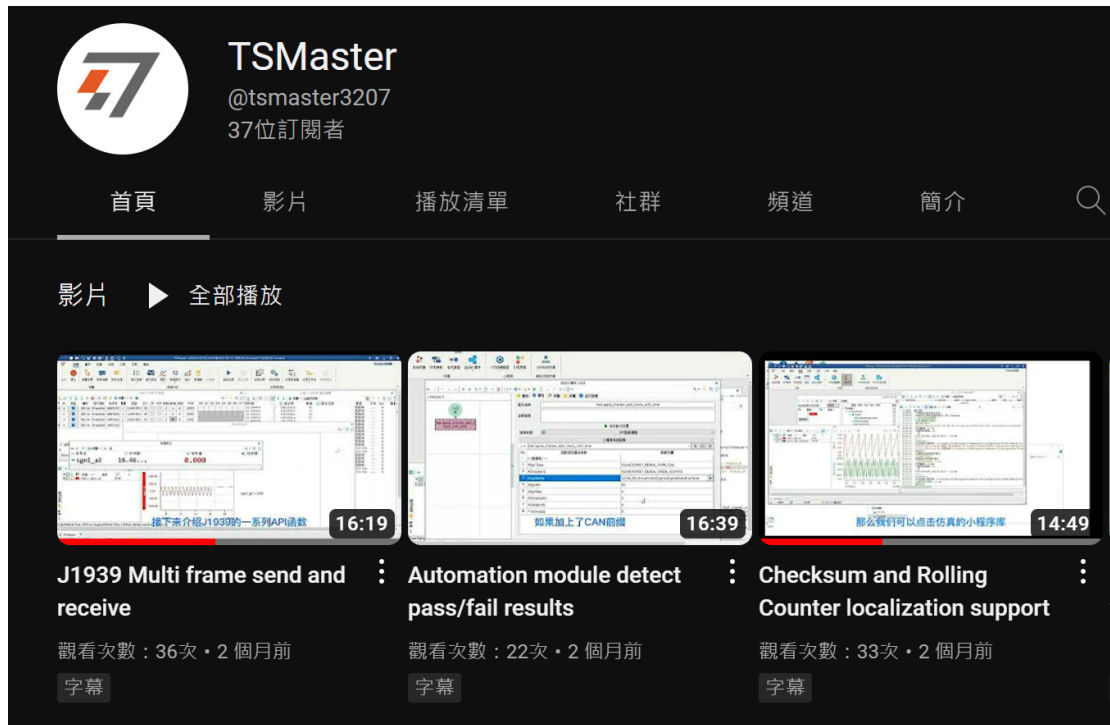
TSMaster
@tsmaster3207
37位訂閱者

首頁 影片 播放清單 社群 頻道 簡介

影片 全部播放

接下来介绍J1939的一系列API函数
16:19
J1939 Multi frame send and receive
觀看次數：36次 • 2 個月前
字幕

如果加上了CAN前缀
16:39
Automation module detect pass/fail results
觀看次數：22次 • 2 個月前
字幕

那么我们可以点击仿真的小程序库
14:49
Checksum and Rolling Counter localization support
觀看次數：33次 • 2 個月前
字幕